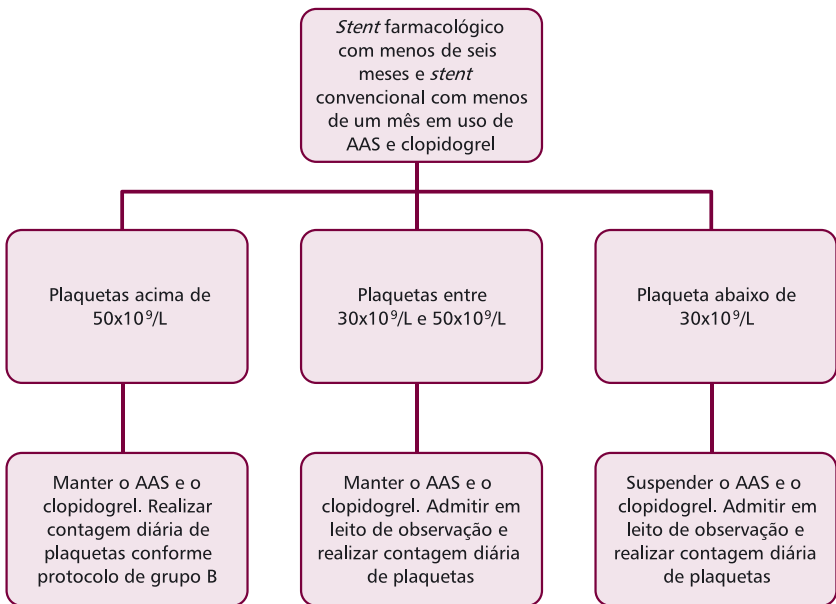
*Stent* farmacológico com menos de seis meses e *stent* convencional com menos de um mês em uso de AAS e clopidogrel

Plaquetas acima de $50x10^9/L$

Plaquetas entre $30x10^9/L$ e $50x10^9/L$

Plaqueta abaixo de $30x10^9/L$

Manter o AAS e o clopidogrel. Realizar contagem diária de plaquetas conforme protocolo de grupo B

Manter o AAS e o clopidogrel. Admitir em leito de observação e realizar contagem diária de plaquetas

Suspender o AAS e o clopidogrel. Admitir em leito de observação e realizar contagem diária de plaquetas